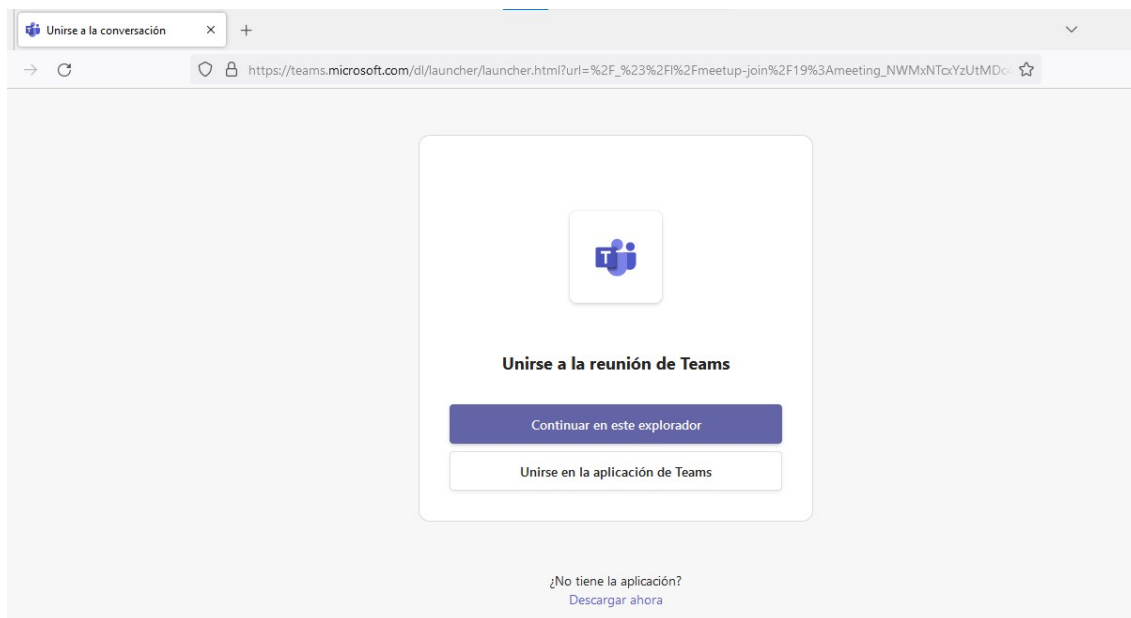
Unirse a la conversación

https://teams.microsoft.com/dl/launcher/launcher.html?url=%2F_%23%2Fl%2Fmeetup-join%2F19%3Ameeting_NWMxNTcxYzUtMDc

Unirse a la reunión de Teams

Continuar en este explorador

Unirse en la aplicación de Teams

¿No tiene la aplicación?
Descargar ahora